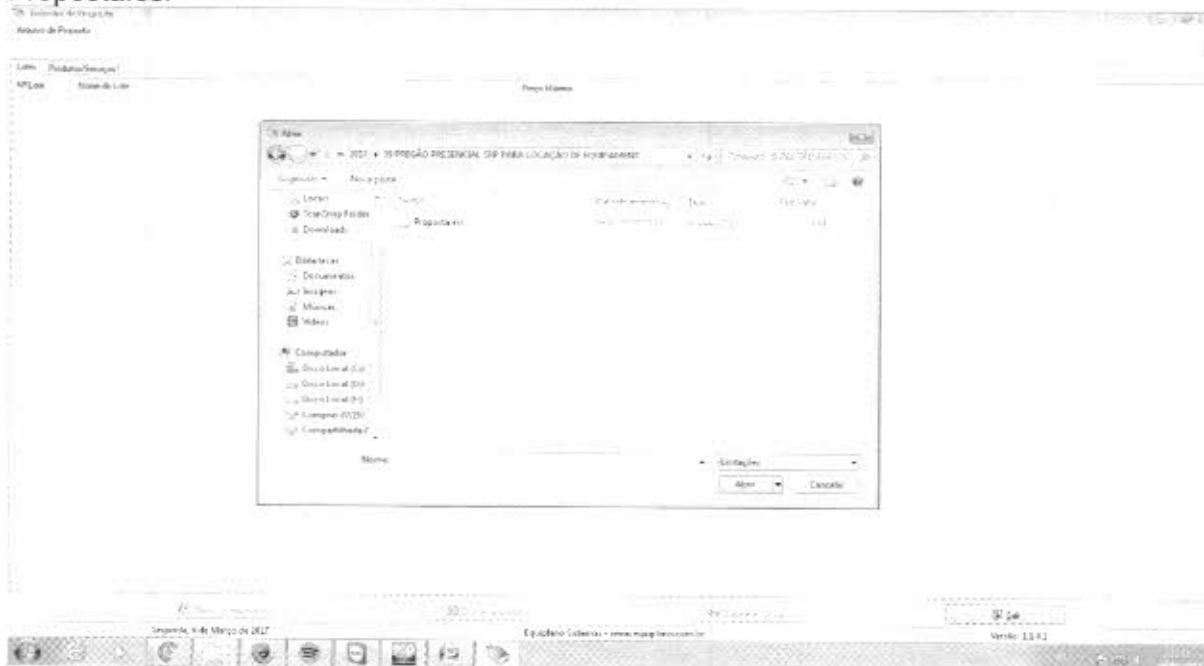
Propostas.

Arquivo de Proposta

Lotes Produtos/Serviços

Nº Lote Nome do Lote Preço Máximo

Abrir

2017 ▸ PREGÃO PRESENCIAL SRP PARA LOCAÇÃO DE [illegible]

Organizar ▾ Nova pasta

Locais
SnanDrop Folder
Downloads

Bibliotecas
Documentos
Imagens
Músicas
Vídeos

Computador
Disco Local (C:)
Disco Local (D:)
Disco Local (E:)
Compras (\\139)
Compartilhada (

Nome
Proposta.esl

Data de modificação Tipo Tamanho

Nome:

Licitações

Abrir Cancelar

Segunda, 6 de Março de 2017

Equiplano Sistemas - www.equiplano.com.br

Sair

Versão: 1.1.9.1